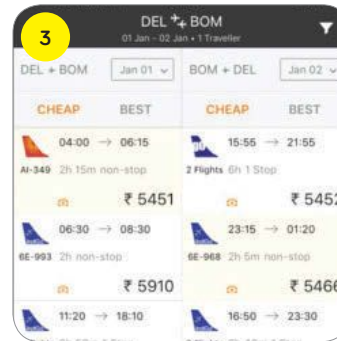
3

DEL ✈ BOM
01 Jan - 02 Jan • 1 Traveller

DEL ✈ BOM Jan 01

BOM ✈ DEL Jan 02

CHEAP BEST

CHEAP BEST

04:00 → 06:15
AI-349 2h 15m non-stop
₹ 5451

15:55 → 21:55
2 Flights 6h 1 Stop
₹ 5452

06:30 → 08:30
6E-993 2h non-stop
₹ 5910

23:15 → 01:20
6E-968 2h 5m non-stop
₹ 5466

11:20 → 18:10

16:50 → 23:30